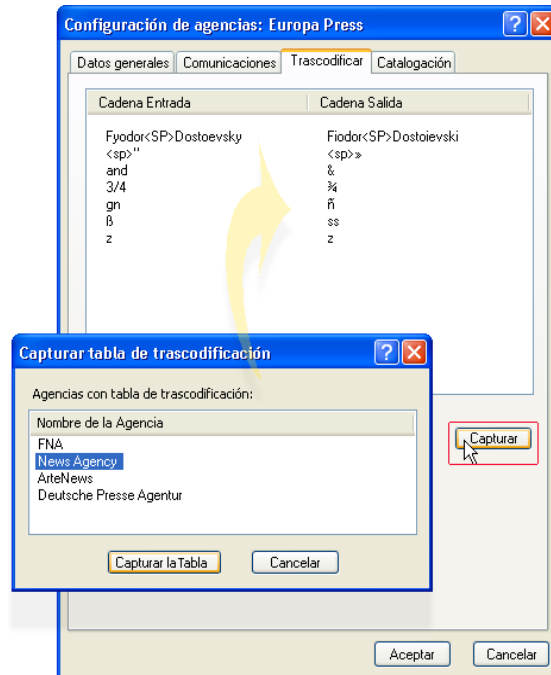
Configuración de agencias: Europa Press

Datos generales | Comunicaciones | Trascodificar | Catalogación

| Cadena Entrada | Cadena Salida |
|---|---|
| Fyodor<SP>Dostoevsky | Fiodor<SP>Dostoievski |
| <sp>" | <sp>» |
| and | & |
| 3/4 | ¾ |
| gn | ñ |
| ß | ss |
| z | z |

Capturar tabla de trascodificación

Agencias con tabla de trascodificación:

| Nombre de la Agencia |
|---|
| FNA |
| News Agency |
| ArteNews |
| Deutsche Presse Agentur |

Capturar la Tabla
Cancelar

Capturar

Aceptar
Cancelar